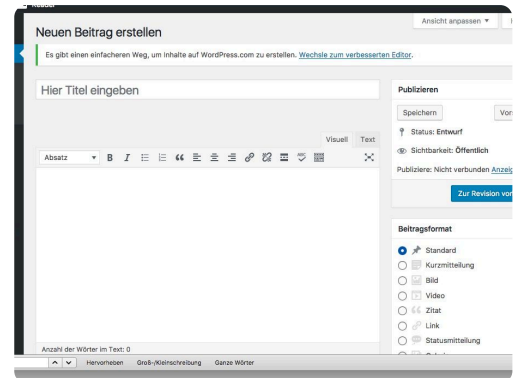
Neuen Beitrag erstellen

Ansicht anpassen ▼

Es gibt einen einfacheren Weg, um Inhalte auf WordPress.com zu erstellen. Wechsle zum verbesserten Editor.

Hier Titel eingeben

Visuell Text

Absatz

B I

Anzahl der Wörter im Text: 0

Publizieren

Speichern

Vor

Status: Entwurf

Sichtbarkeit: Öffentlich

Publiziere: Nicht verbunden Anzeig

Zur Revision vor

Beitragsformat

Standard

Kurzmitteilung

Bild

Video

Zitat

Link

Statusmitteilung

Hervorheben Groß-/Kleinschreibung Ganze Wörter